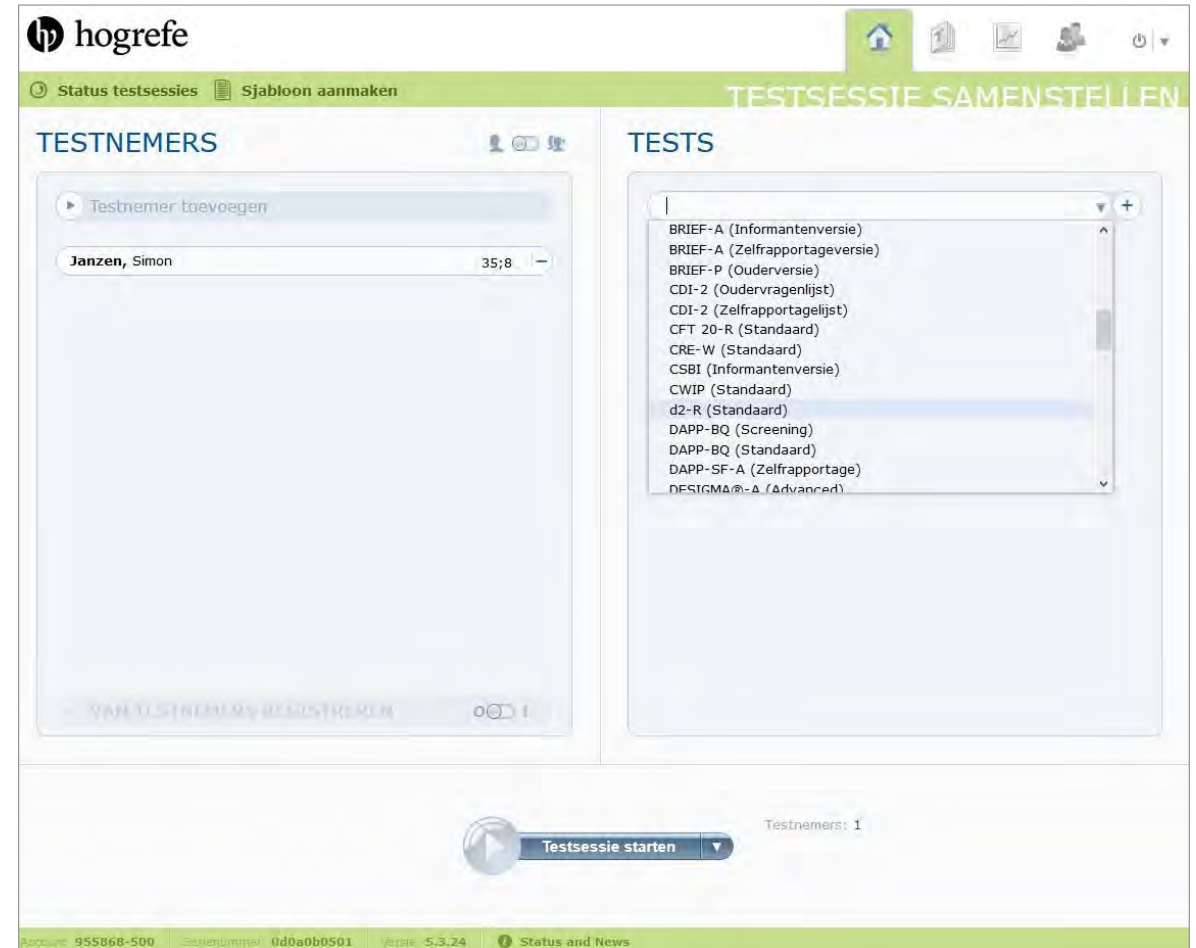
hogrefe

Status testsessies Sjabloon aanmaken

TESTSESSIE SAMENSTELLEN

TESTNEMERS

Testnemer toevoegen

Janzen, Simon 35;8

VAN TESTNEMERS REGISTREREN 0 1

TESTS

BRIEF-A (Informantenversie)
BRIEF-A (Zelfrapportageversie)
BRIEF-P (Ouderversie)
CDI-2 (Oudervragenlijst)
CDI-2 (Zelfrapportagelijst)
CFT 20-R (Standaard)
CRE-W (Standaard)
CSBI (Informantenversie)
CWIP (Standaard)
d2-R (Standaard)
DAPP-BQ (Screening)
DAPP-BQ (Standaard)
DAPP-SF-A (Zelfrapportage)
DESIGMA®-A (Advanced)

Testsessie starten

Testnemers: 1

Account 955868-500 Serienummer 0d0a0b0501 Versie 5.3.24 Status and News